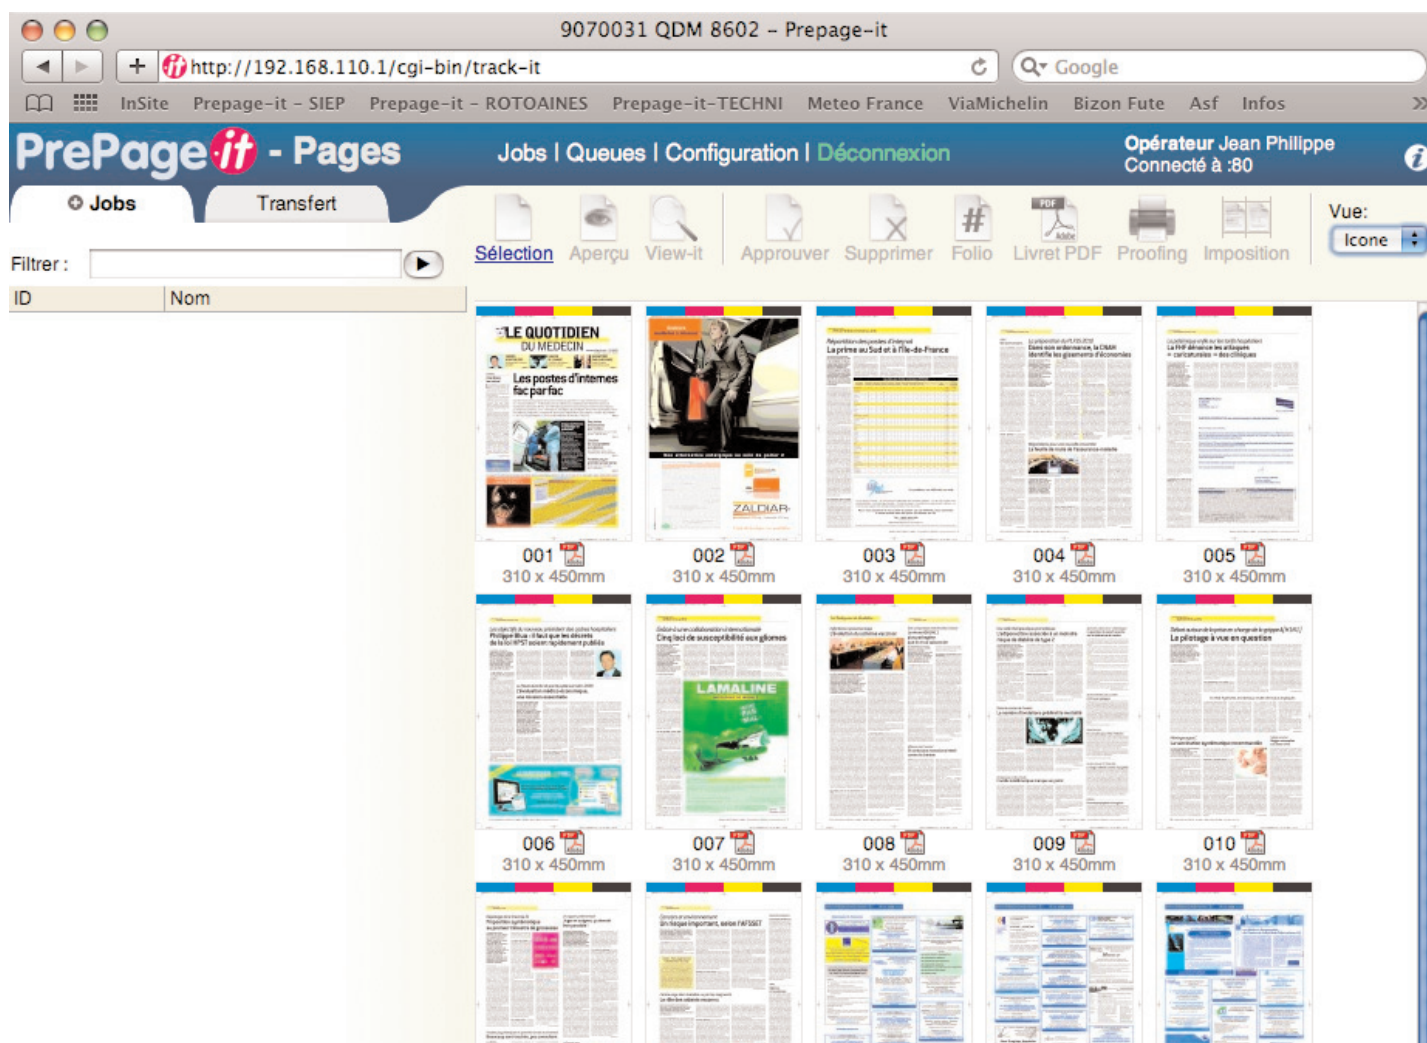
9070031 QDM 8602 – Prepage-it

http://192.168.110.1/cgi-bin/track-it

Google

InSite Prepage-it – SIEP Prepage-it – ROTOAINES Prepage-it-TECHNI Meteo France ViaMichelin Bizon Fute Asf Infos

PrePage it - Pages

Jobs | Queues | Configuration | Déconnexion

Opérateur Jean Philippe
Connecté à :80

Jobs Transfert

Filtrer :

| ID | Nom |
|---|---|

Sélection Aperçu View-it Approuver Supprimer Folio Livret PDF Proofing Imposition

Vue: Icone

LE QUOTIDIEN DU MEDECIN
Les postes d'internes fac par fac

ZALDIAR

LAMALINE

001 310 x 450mm
002 310 x 450mm
003 310 x 450mm
004 310 x 450mm
005 310 x 450mm
006 310 x 450mm
007 310 x 450mm
008 310 x 450mm
009 310 x 450mm
010 310 x 450mm